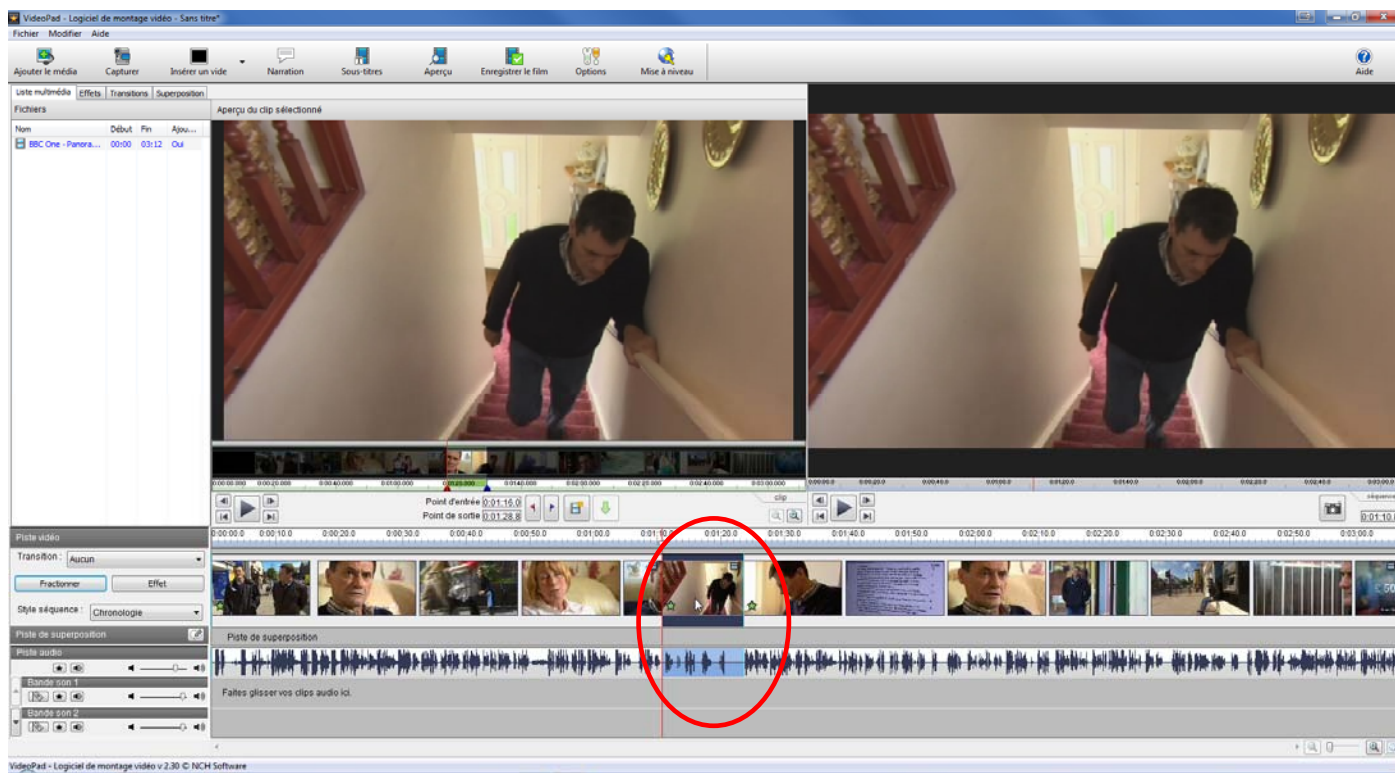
VideoPad - Logiciel de montage vidéo - Sans titre*

Fichier Modifier Aide

Ajouter le média Capturer Insérer un vide Narration Sous-titres Aperçu Enregistrer le film Options Mise à niveau Aide

Liste multimédia Effets Transitions Superposition

Fichiers

| Nom | Début | Fin | Ajou... |
|---|---|---|---|
| BBC One - Panora... | 00:00 | 03:12 | Oui |

Aperçu du clip sélectionné

clip

Point d'entrée 0:01:16.0
Point de sortie 0:01:28.8

séquence

0:01:10.

Piste vidéo

Transition : Aucun

Fractionner Effet

Style séquence : Chronologie

Piste de superposition

Piste audio

Bande son 1

Bande son 2

0:00:00.0 0:00:10.0 0:00:20.0 0:00:30.0 0:00:40.0 0:00:50.0 0:01:00.0 0:01:10.0 0:01:20.0 0:01:30.0 0:01:40.0 0:01:50.0 0:02:00.0 0:02:10.0 0:02:20.0 0:02:30.0 0:02:40.0 0:02:50.0 0:03:00.0

Piste de superposition

Faites glisser vos clips audio ici.

VideoPad - Logiciel de montage vidéo v 2.30 © NCH Software